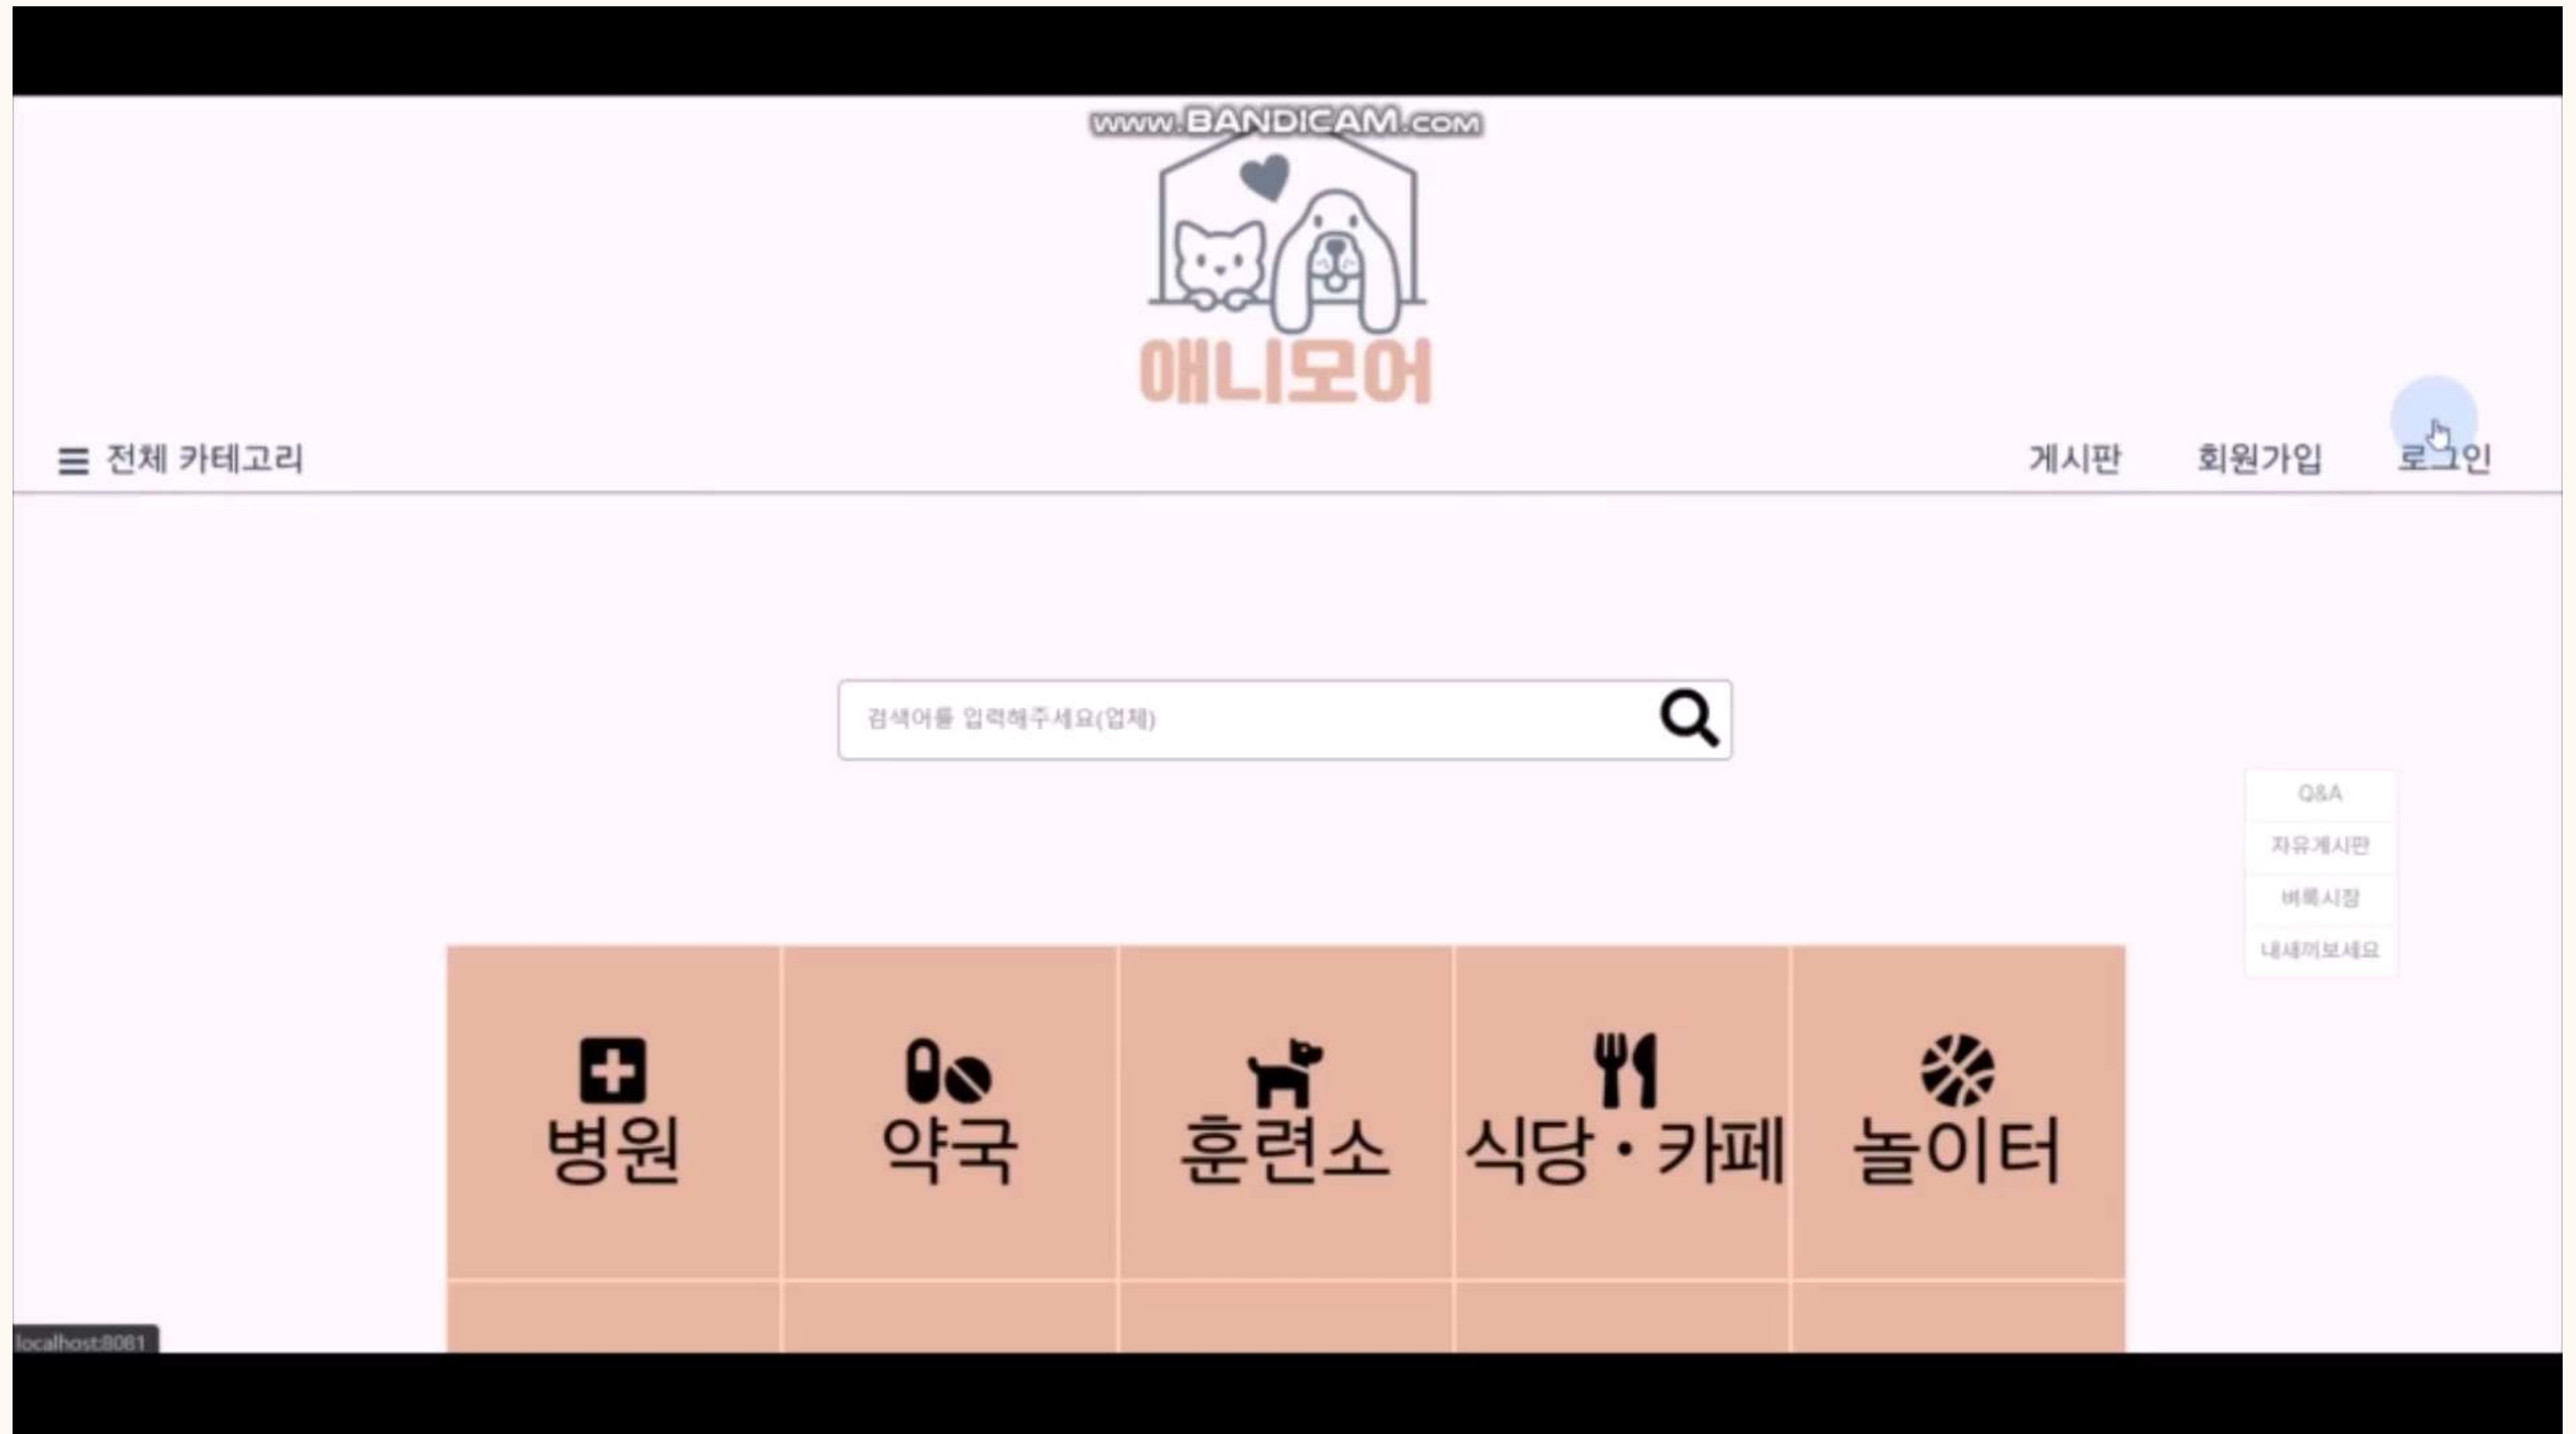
www.BANDICAM.com

애니모어

☰ 전체 카테고리

게시판 회원가입 로그인

검색어를 입력해주세요(업체)

Q&A
자유게시판
벼룩시장
내새끼보세요

| 병원 | 약국 | 훈련소 | 식당 · 카페 | 놀이터 |
|---|---|---|---|---|

localhost:8081